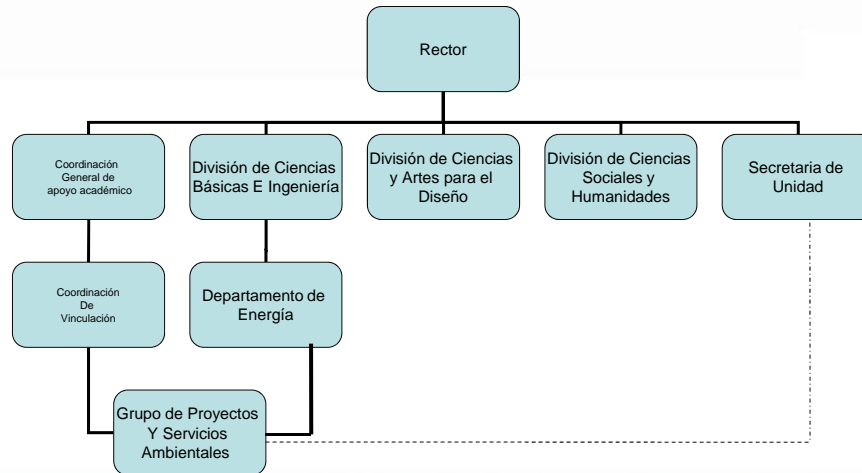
Rector

Coordinación General de apoyo académico

División de Ciencias Básicas E Ingeniería

División de Ciencias y Artes para el Diseño

División de Ciencias Sociales y Humanidades

Secretaria de Unidad

Coordinación De Vinculación

Departamento de Energía

Grupo de Proyectos Y Servicios Ambientales